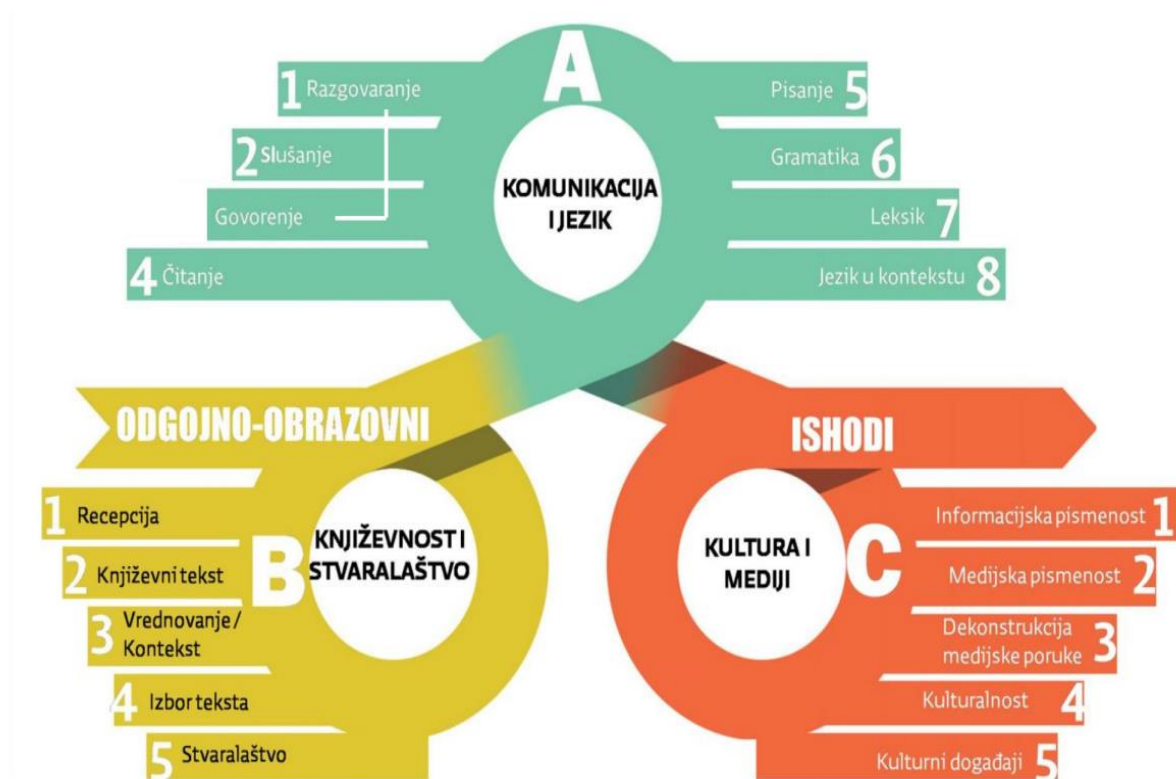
A

KOMUNIKACIJA I JEZIK

1 Razgovaranje

2 Slušanje

Govorenje

4 Čitanje

Pisanje 5

Gramatika 6

Leksik 7

Jezik u kontekstu 8

ODGOJNO-OBRAZOVNI

ISHODI

B

KNJIŽEVNOST I STVARALAŠTVO

1 Recepcija

2 Književni tekst

3 Vrednovanje / Kontekst

4 Izbor teksta

5 Stvaralaštvo

C

KULTURA I MEDIJI

Informacijska pismenost 1

Medijska pismenost 2

Dekonstrukcija medijske poruke 3

Kulturalnost 4

Kulturni događaji 5